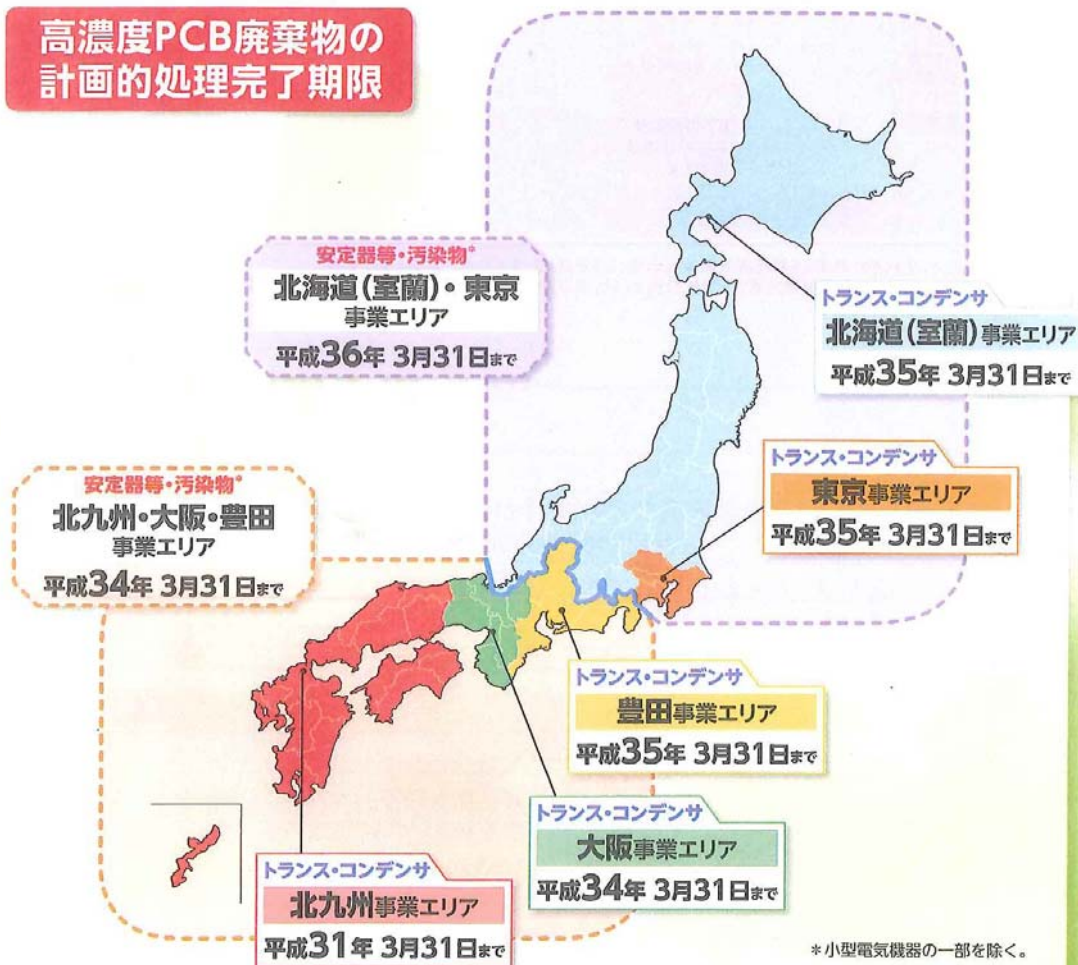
高濃度PCB廃棄物の計画的処理完了期限

安定器等・汚染物*
北海道(室蘭)・東京
事業エリア
平成36年 3月31日まで

トランス・コンデンサ
北海道(室蘭)事業エリア
平成35年 3月31日まで

トランス・コンデンサ
東京事業エリア
平成35年 3月31日まで

安定器等・汚染物*
北九州・大阪・豊田
事業エリア
平成34年 3月31日まで

トランス・コンデンサ
豊田事業エリア
平成35年 3月31日まで

トランス・コンデンサ
大阪事業エリア
平成34年 3月31日まで

トランス・コンデンサ
北九州事業エリア
平成31年 3月31日まで

*小型電気機器の一部を除く。